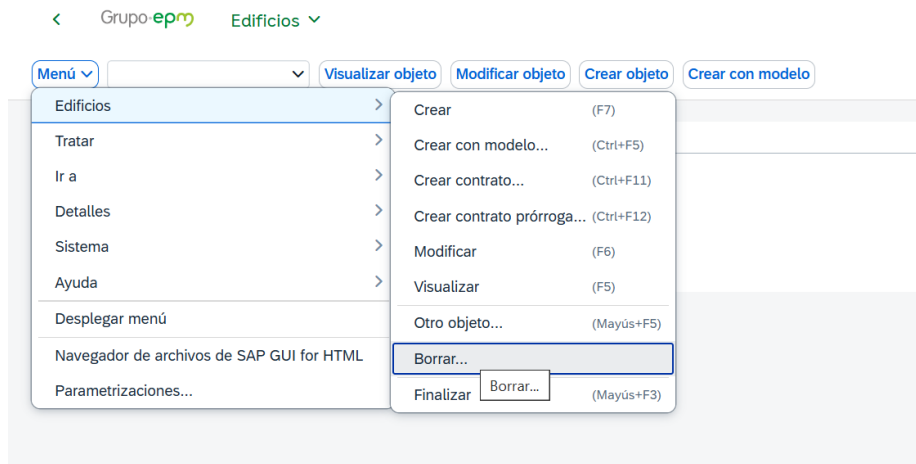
Grupo·epm Edificios

Menú
Visualizar objeto
Modificar objeto
Crear objeto
Crear con modelo

Edificios
Tratar
Ir a
Detalles
Sistema
Ayuda
Desplegar menú
Navegador de archivos de SAP GUI for HTML
Parametrizaciones...

Crear (F7)
Crear con modelo... (Ctrl+F5)
Crear contrato... (Ctrl+F11)
Crear contrato prórroga... (Ctrl+F12)
Modificar (F6)
Visualizar (F5)
Otro objeto... (Mayús+F5)
Borrar...
Finalizar (Mayús+F3)
Borrar...